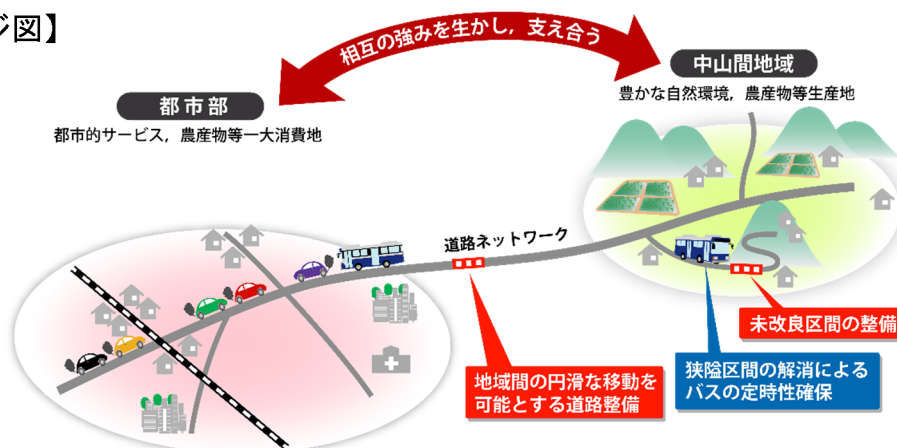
ジ図】

相互の強みを生かし，支え合う

都市部

都市的サービス，農産物等一大消費地

中山間地域

豊かな自然環境，農産物等生産地

道路ネットワーク

未改良区間の整備

狭隘区間の解消によるバスの定時性確保

地域間の円滑な移動を可能とする道路整備